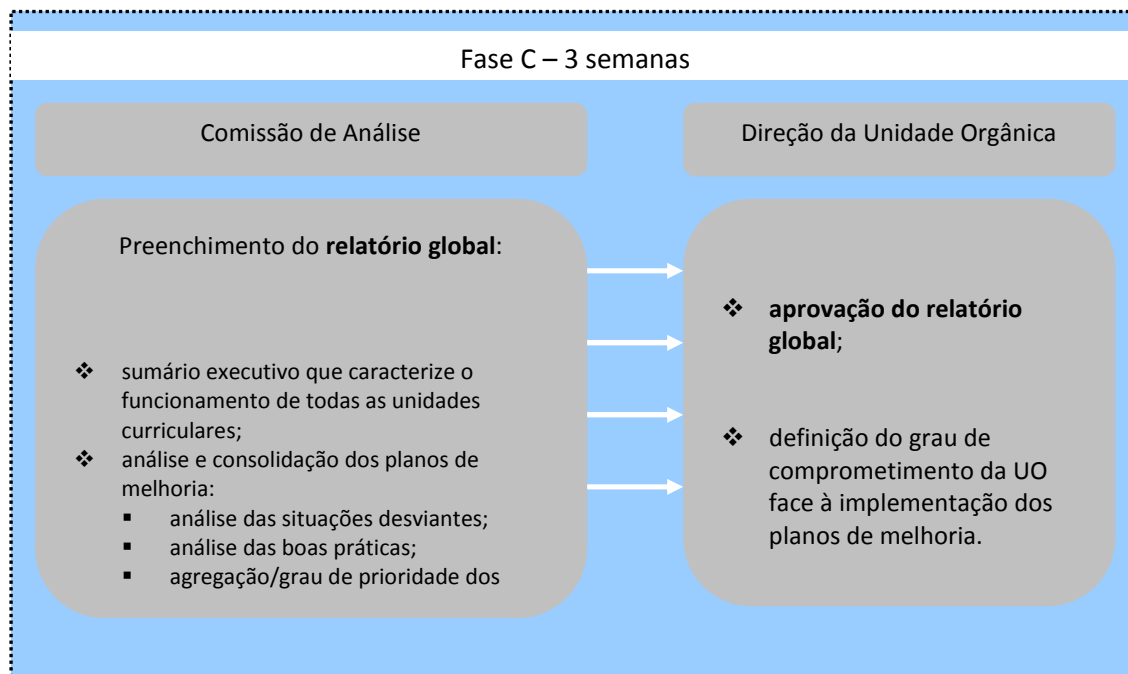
Fase C – 3 semanas

Comissão de Análise

Direção da Unidade Orgânica

Preenchimento do **relatório global**:

❖ sumário executivo que caracterize o funcionamento de todas as unidades curriculares;
❖ análise e consolidação dos planos de melhoria:
▪ análise das situações desviantes;
▪ análise das boas práticas;
▪ agregação/grau de prioridade dos

❖ **aprovação do relatório global**;

❖ definição do grau de comprometimento da UO face à implementação dos planos de melhoria.